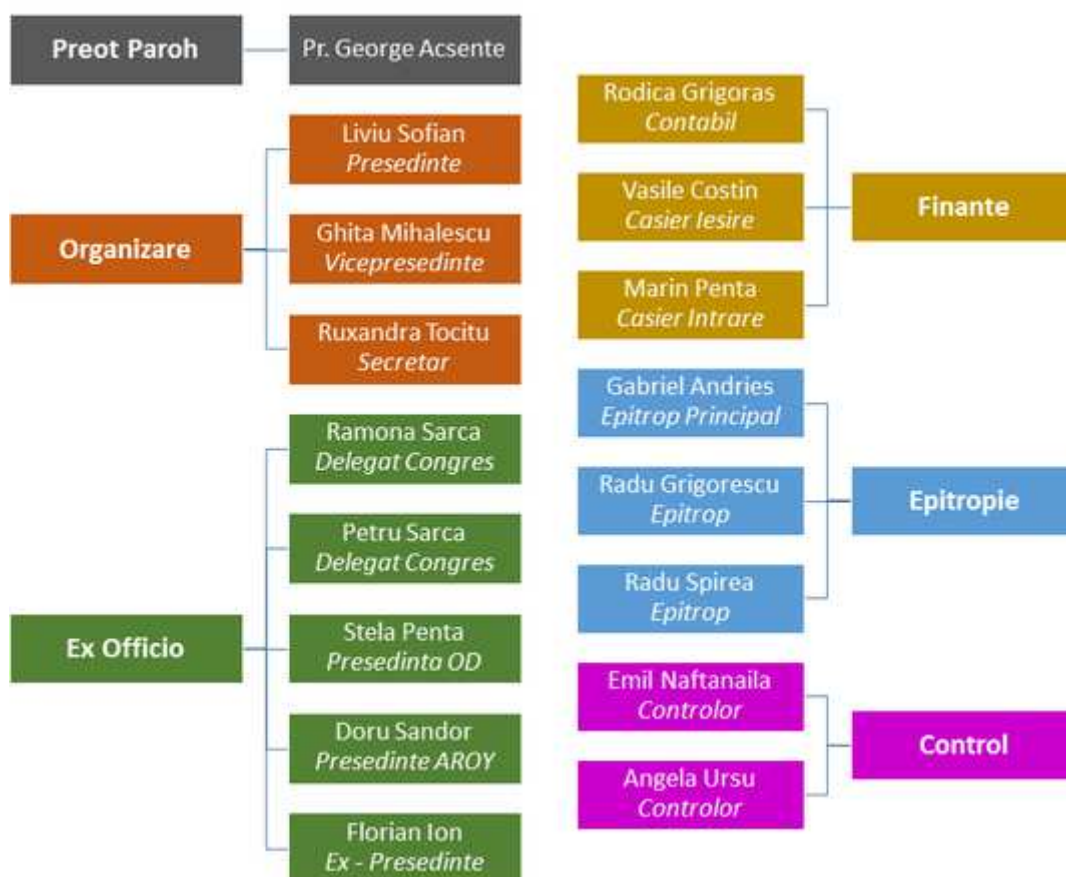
Preot Paroh

Pr. George Acsente

Organizare

Liviu Sofian
Presedinte

Ghita Mihalescu
Vicepresedinte

Ruxandra Tocitu
Secretar

Ex Officio

Ramona Sarca
Delegat Congres

Petru Sarca
Delegat Congres

Stela Penta
Presedinta OD

Doru Sandor
Presedinte AROY

Florian Ion
Ex - Presedinte

Rodica Grigoras
Contabil

Vasile Costin
Casier Iesire

Marin Penta
Casier Intrare

Finante

Gabriel Andries
Epitrop Principal

Radu Grigorescu
Epitrop

Radu Spirea
Epitrop

Epitropie

Emil Naftanaila
Controlor

Angela Ursu
Controlor

Control